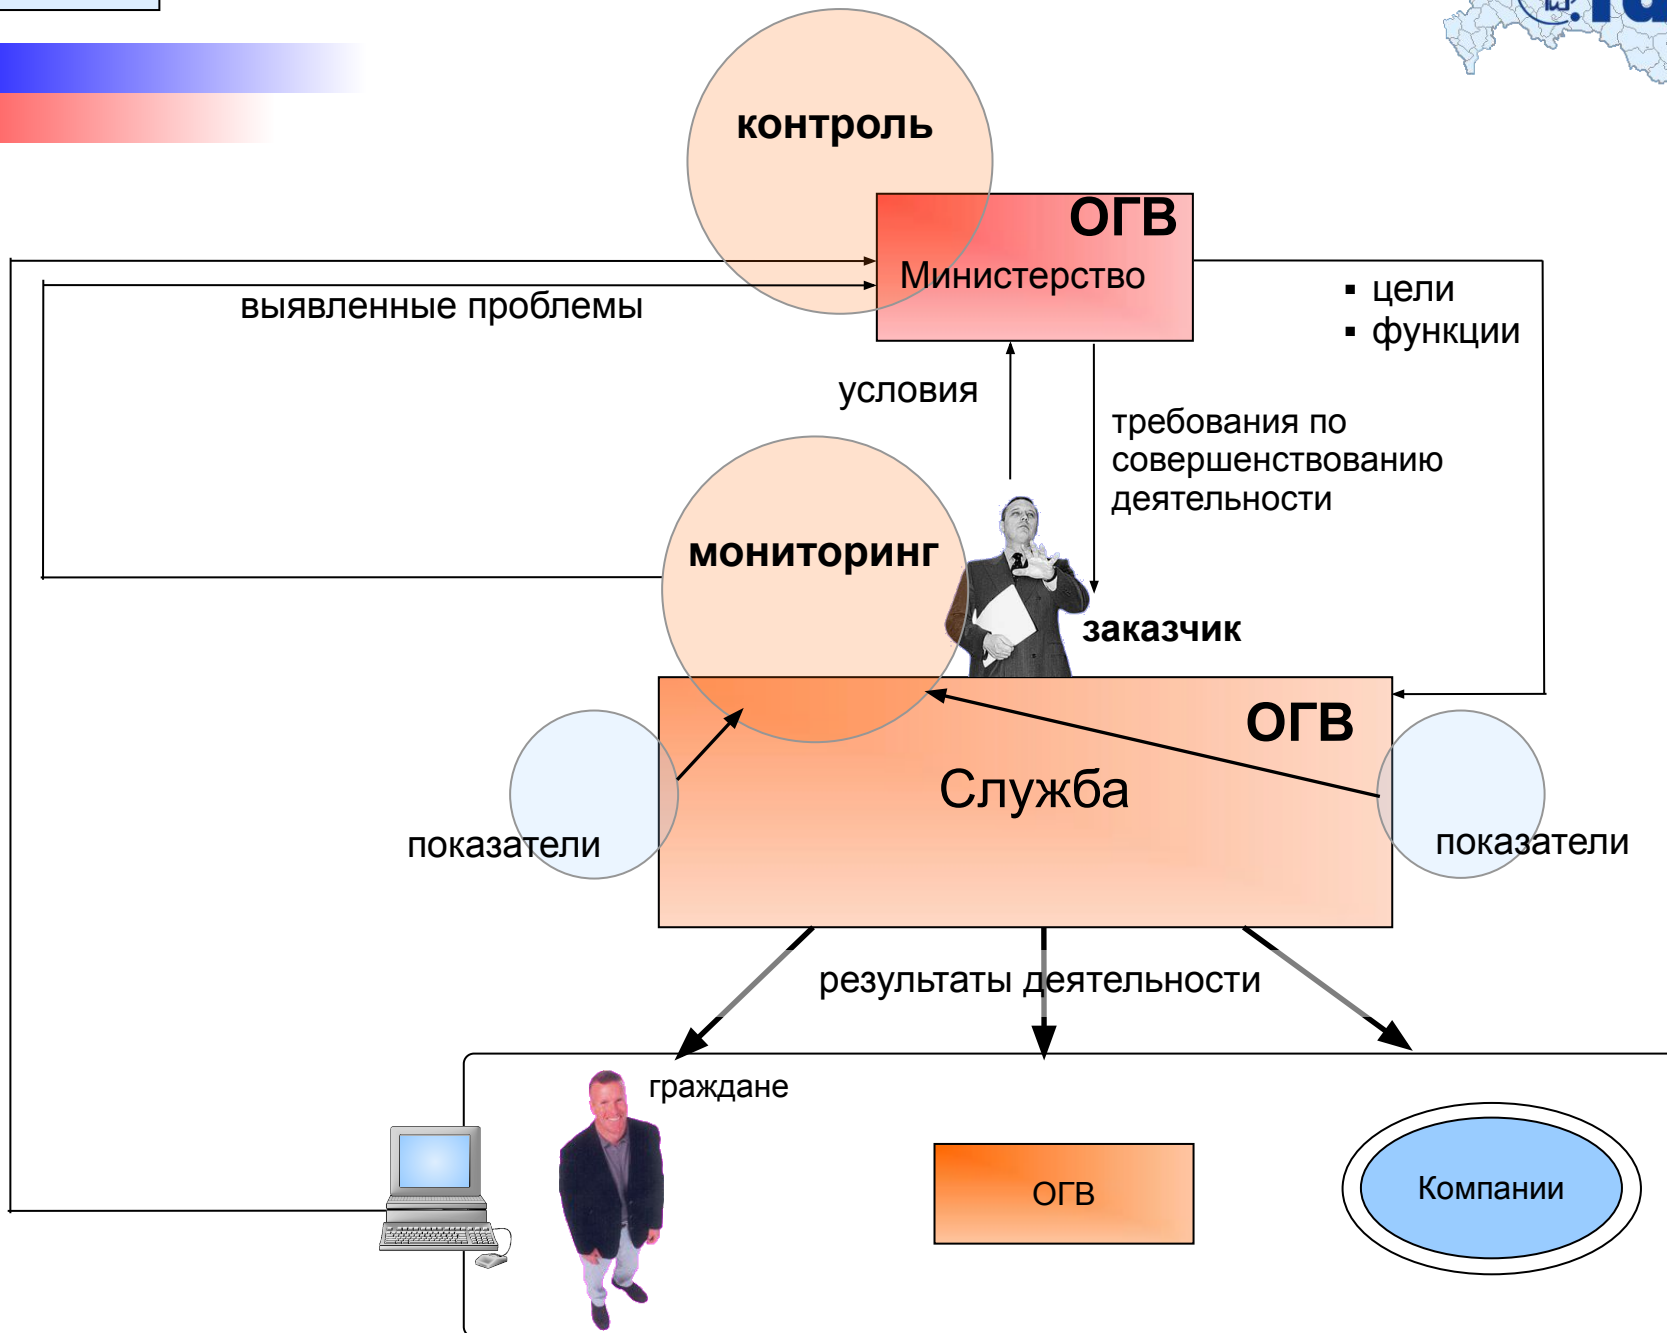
контроль

ОГВ
Министерство

выявленные проблемы

▪ цели
▪ функции

условия

требования по совершенствованию деятельности

мониторинг

заказчик

ОГВ
Служба

показатели

показатели

результаты деятельности

граждане

ОГВ

Компании